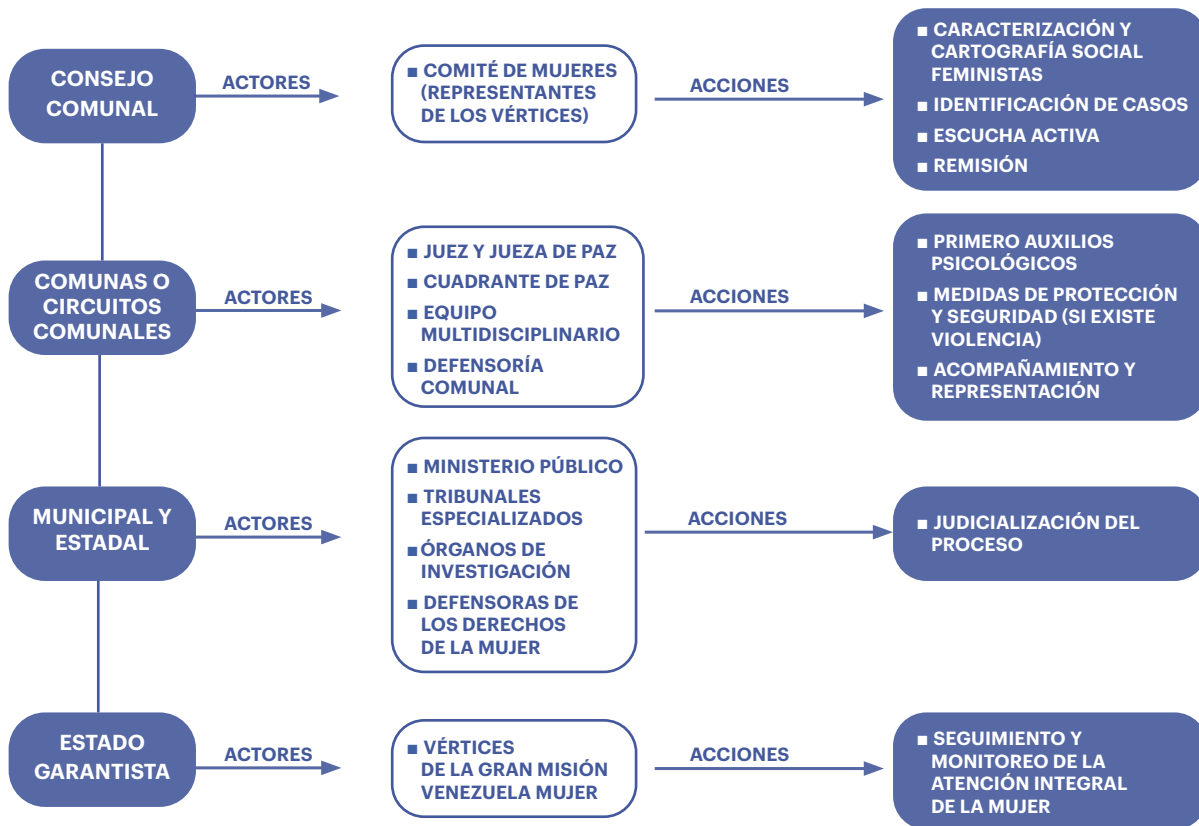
CONSEJO COMUNAL

ACTORES

■ COMITÉ DE MUJERES (REPRESENTANTES DE LOS VÉRTICES)

ACCIONES

■ CARACTERIZACIÓN Y CARTOGRAFÍA SOCIAL FEMINISTAS
■ IDENTIFICACIÓN DE CASOS
■ ESCUCHA ACTIVA
■ REMISIÓN

COMUNAS O CIRCUITOS COMUNALES

ACTORES

■ JUEZ Y JUEZA DE PAZ
■ CUADRANTE DE PAZ
■ EQUIPO MULTIDISCIPLINARIO
■ DEFENSORÍA COMUNAL

ACCIONES

■ PRIMERO AUXILIOS PSICOLÓGICOS
■ MEDIDAS DE PROTECCIÓN Y SEGURIDAD (SI EXISTE VIOLENCIA)
■ ACOMPAÑAMIENTO Y REPRESENTACIÓN

MUNICIPAL Y ESTADAL

ACTORES

■ MINISTERIO PÚBLICO
■ TRIBUNALES ESPECIALIZADOS
■ ÓRGANOS DE INVESTIGACIÓN
■ DEFENSORAS DE LOS DERECHOS DE LA MUJER

ACCIONES

■ JUDICIALIZACIÓN DEL PROCESO

ESTADO GARANTISTA

ACTORES

■ VÉRTICES DE LA GRAN MISIÓN VENEZUELA MUJER

ACCIONES

■ SEGUIMIENTO Y MONITOREO DE LA ATENCIÓN INTEGRAL DE LA MUJER